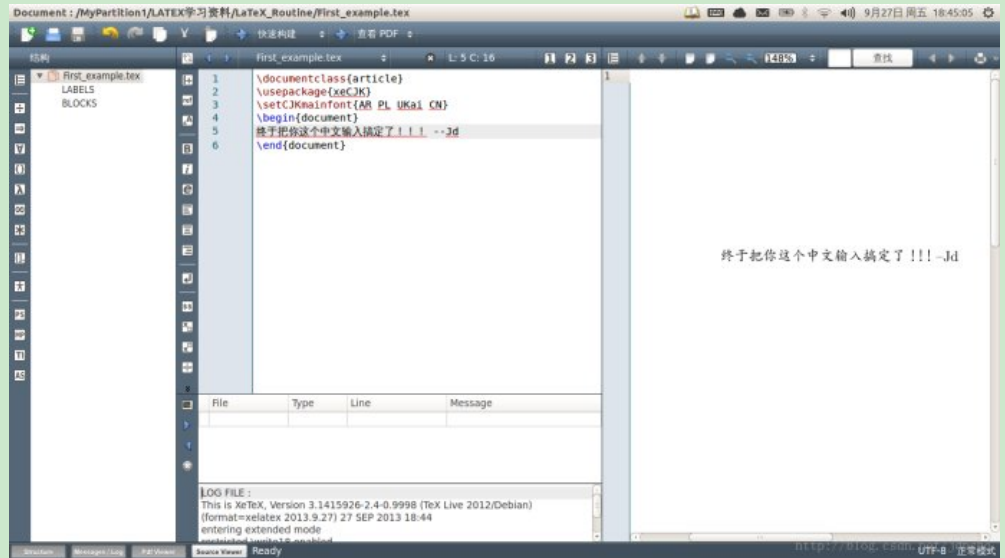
Document : /MyPartition1/LATEX学习资料/LaTeX_Routine/First_example.tex

9月27日 周五 18:45:05

快速构建

查看 PDF

结构

First_example.tex

LABELS

BLOCKS

First_example.tex

L: 5 C: 16

148%

查找

1 \documentclass{article}
2 \usepackage{xeCJK}
3 \setCJKmainfont{AR PL UKai CN}
4 \begin{document}
5 终于把你这个中文输入搞定了！！！ --Jd
6 \end{document}

1

终于把你这个中文输入搞定了！！！–Jd

| File | Type | Line | Message |
|---|---|---|---|
| | | | |

LOG FILE :
This is XeTeX, Version 3.1415926-2.4-0.9998 (TeX Live 2012/Debian)
(format=xelatex 2013.9.27) 27 SEP 2013 18:44
entering extended mode
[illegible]

Structure Messages / Log Pdf Viewer Source Viewer Ready

http://blog.csdn.net/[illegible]

UTF-8 正常模式